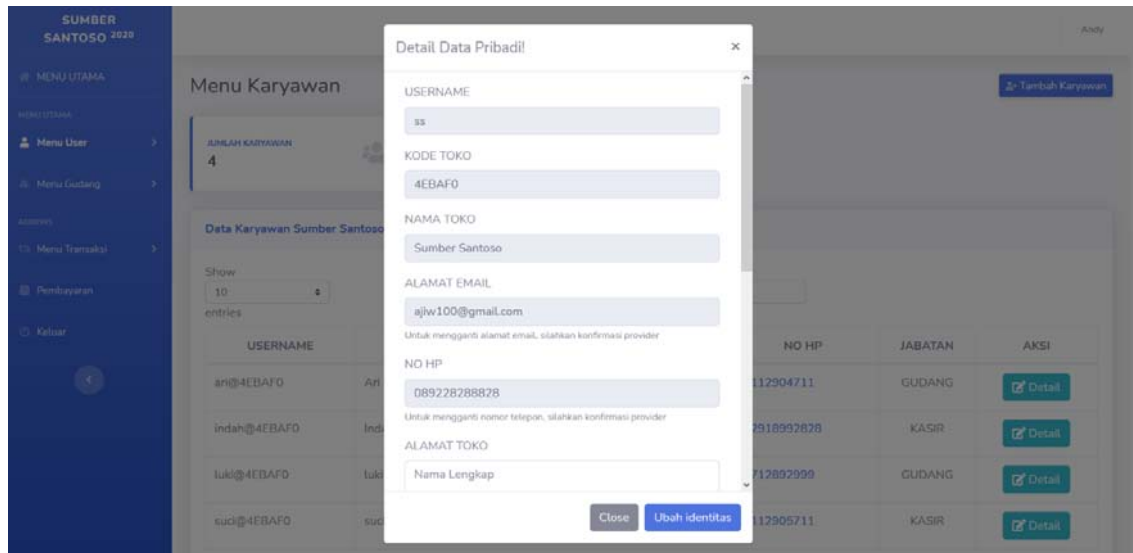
SUMBER SANTOSO 2020

MENU UTAMA

MENU UTAMA

Menu User

Menu Gudang

ADDONS

Menu Transaksi

Pembayaran

Keluar

Andy

Menu Karyawan

Tambah Karyawan

JUMLAH KARYAWAN
4

Data Karyawan Sumber Santoso

Show
10
entries

| USERNAME | | NO HP | JABATAN | AKSI |
|---|---|---|---|---|
| ari@4EBAF0 | Ari | 112904711 | GUDANG | Detail |
| indah@4EBAF0 | Ind | 2918992828 | KASIR | Detail |
| luki@4EBAF0 | luki | 712892999 | GUDANG | Detail |
| suci@4EBAF0 | suc | 112905711 | KASIR | Detail |

Detail Data Pribadi!

×

USERNAME

ss

KODE TOKO

4EBAF0

NAMA TOKO

Sumber Santoso

ALAMAT EMAIL

ajiw100@gmail.com

Untuk mengganti alamat email, silahkan konfirmasi provider

NO HP

089228288828

Untuk mengganti nomor telepon, silahkan konfirmasi provider

ALAMAT TOKO

Nama Lengkap

Close

Ubah identitas